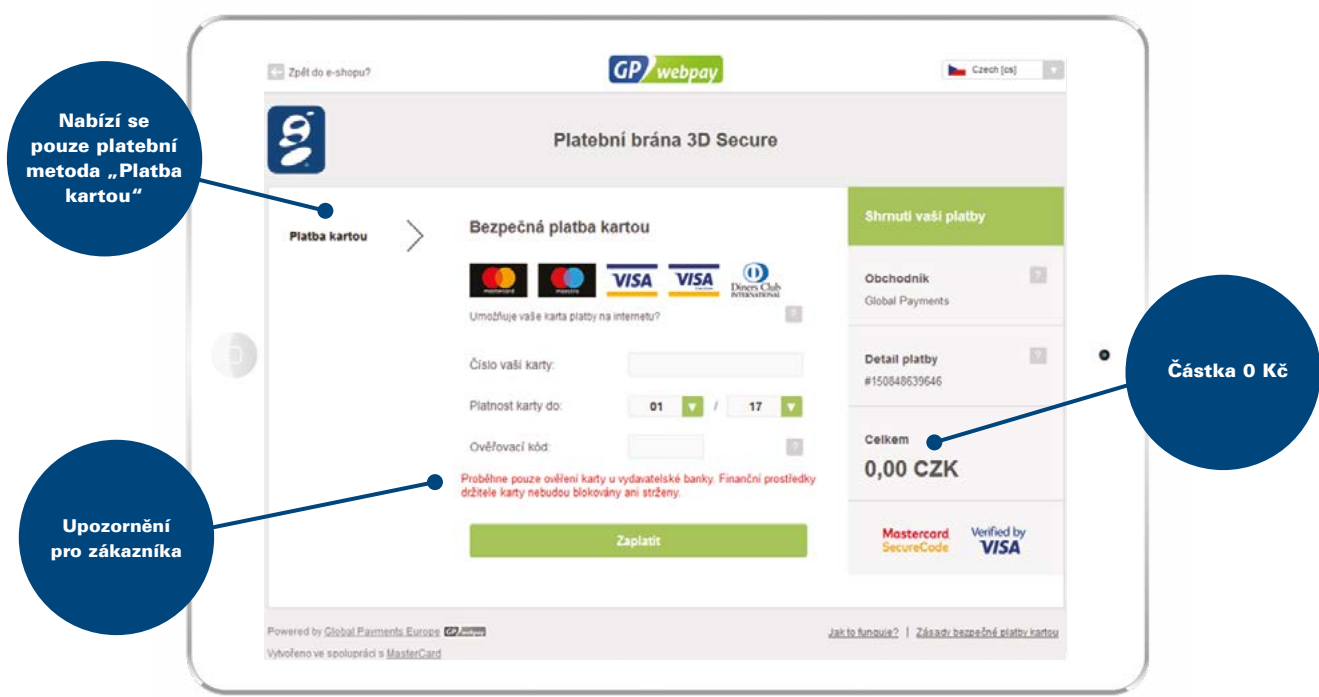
Nabízí se pouze platební metoda „Platba kartou“

Zpět do e-shopu?

GP webpay

Czech [cs]

Platební brána 3D Secure

Platba kartou

Bezpečná platba kartou

mastercard maestro VISA VISA Diners Club INTERNATIONAL

Umožňuje vaše karta platby na internetu?

Číslo vaší karty:

Platnost karty do: 01 / 17

Ověřovací kód:

Proběhne pouze ověření karty u vydavatelské banky. Finanční prostředky držitele karty nebudou blokovány ani strženy.

Zaplatit

Shrnutí vaší platby

Obchodník
Global Payments

Detail platby
#150848639646

Celkem
0,00 CZK

Mastercard SecureCode

Verified by VISA

Částka 0 Kč

Upozornění pro zákazníka

Powered by Global Payments Europe GP webpay

Vytvořeno ve spolupráci s MasterCard

Jak to funguje? | Zásady bezpečné platby kartou